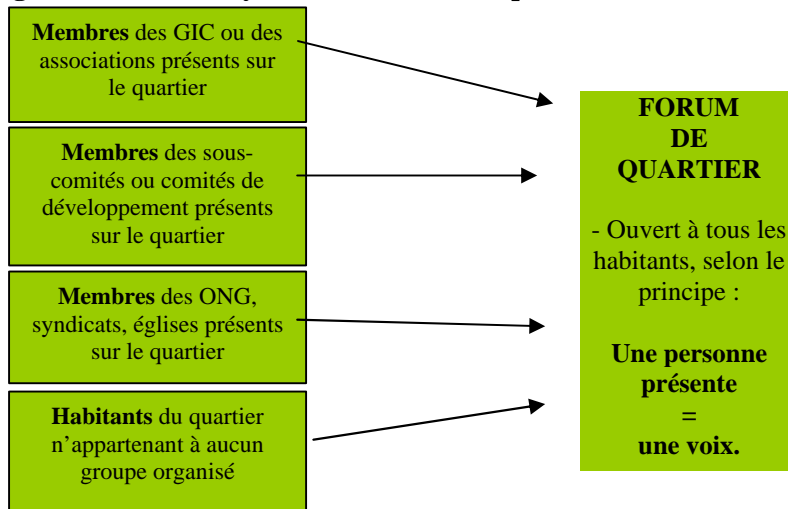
**Membres** des GIC ou des associations présents sur le quartier

**Membres** des sous-comités ou comités de développement présents sur le quartier

**Membres** des ONG, syndicats, églises présents sur le quartier

**Habitants** du quartier n'appartenant à aucun groupe organisé

**FORUM DE QUARTIER**

- Ouvert à tous les habitants, selon le principe :

**Une personne présente = une voix.**